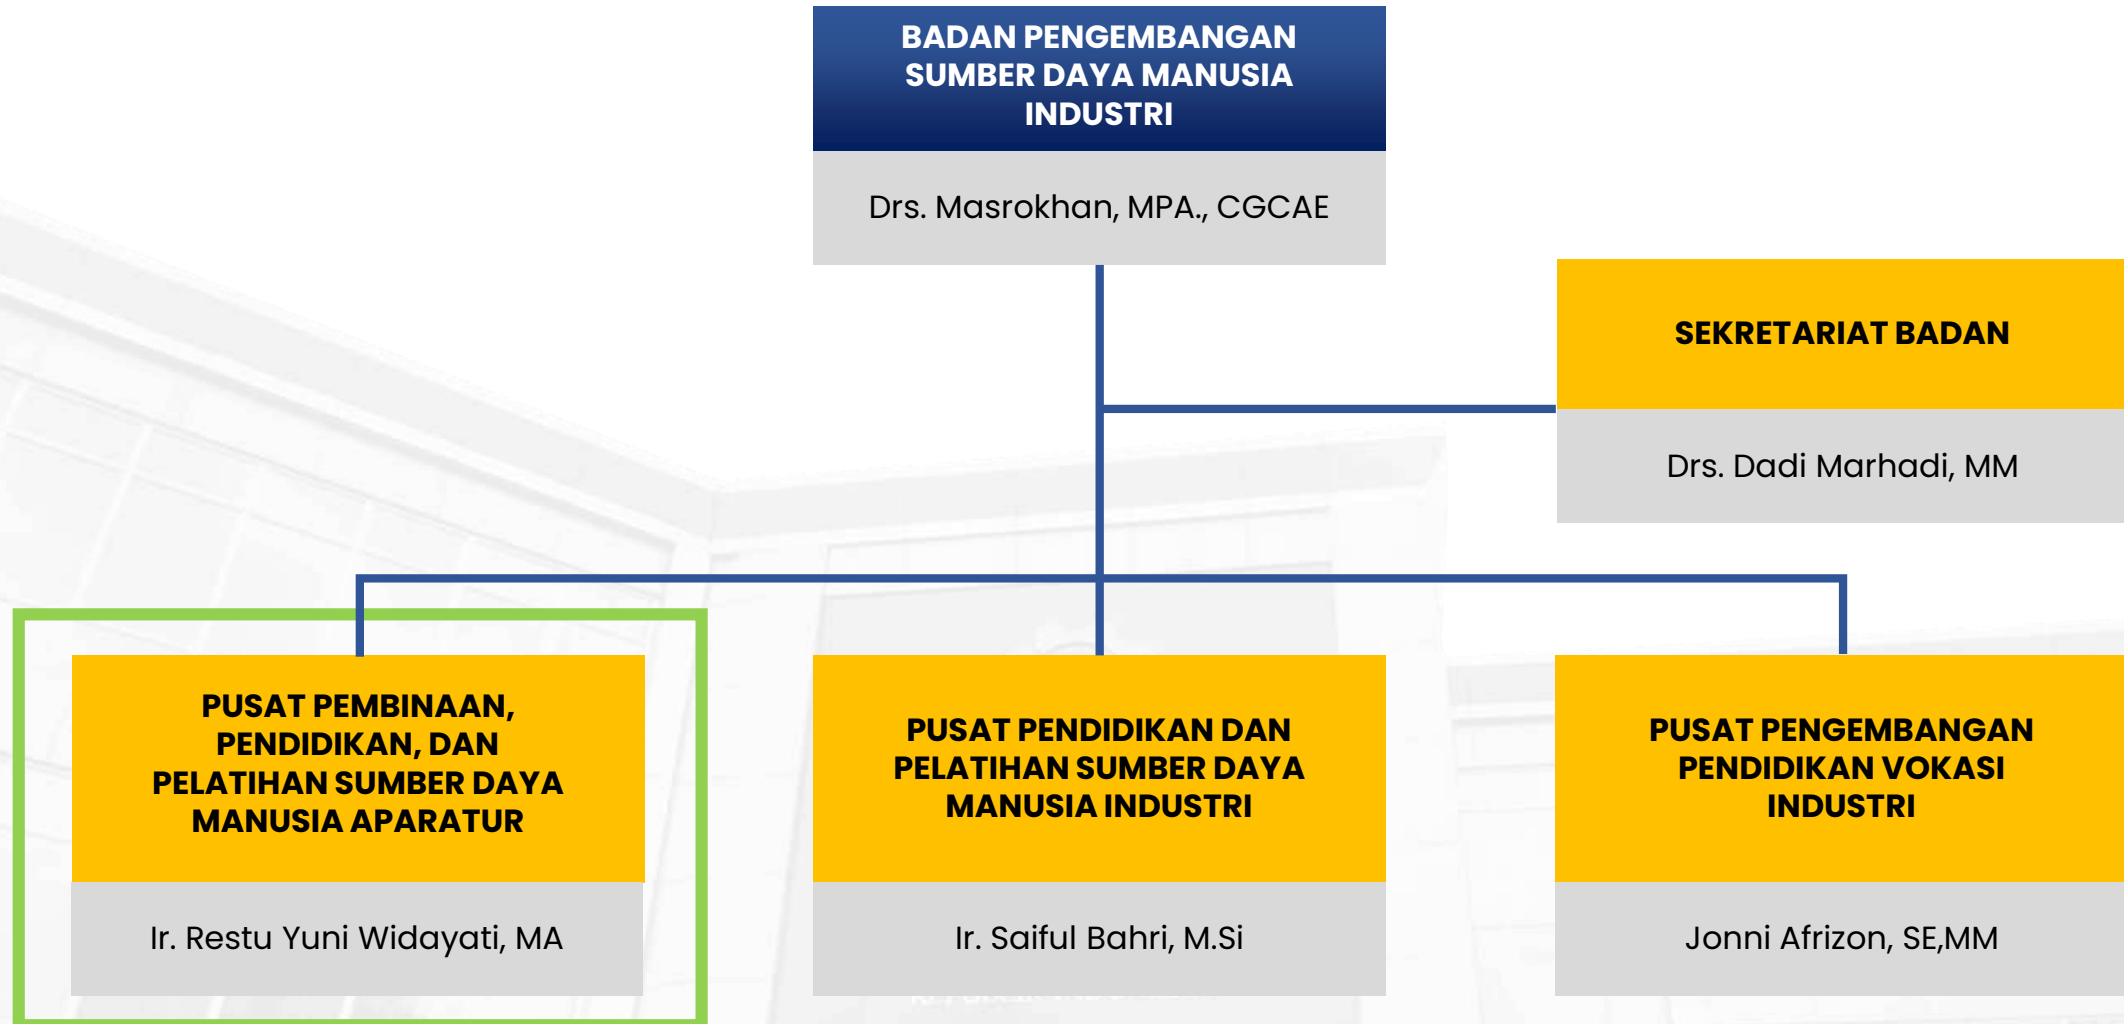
BADAN PENGEMBANGAN SUMBER DAYA MANUSIA INDUSTRI

Drs. Masrokhan, MPA., CGCAE

SEKRETARIAT BADAN

Drs. Dadi Marhadi, MM

PUSAT PEMBINAAN, PENDIDIKAN, DAN PELATIHAN SUMBER DAYA MANUSIA APARATUR

Ir. Restu Yuni Widayati, MA

PUSAT PENDIDIKAN DAN PELATIHAN SUMBER DAYA MANUSIA INDUSTRI

Ir. Saiful Bahri, M.Si

PUSAT PENGEMBANGAN PENDIDIKAN VOKASI INDUSTRI

Jonni Afrizon, SE,MM